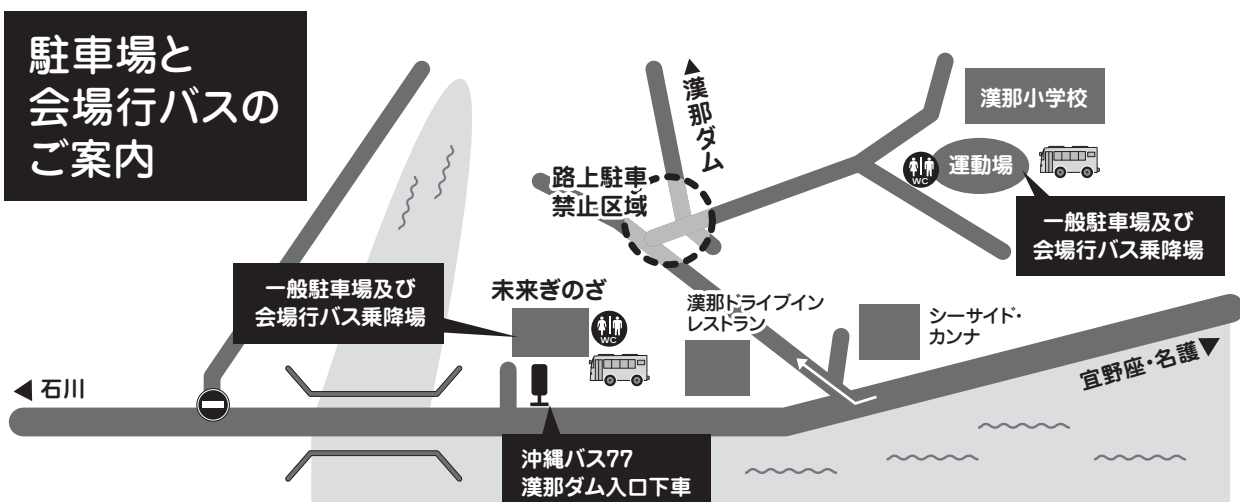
駐車場と
会場行バスの
ご案内

▲漢那ダム

漢那小学校

路上駐車
禁止区域

WC
運動場

一般駐車場及び
会場行バス乗降場

一般駐車場及び
会場行バス乗降場

未来ぎのざ

WC

漢那ドライブイン
レストラン

シーサイド・
カンナ

◀ 石川

宜野座・名護▼

沖縄バス77
漢那ダム入口下車